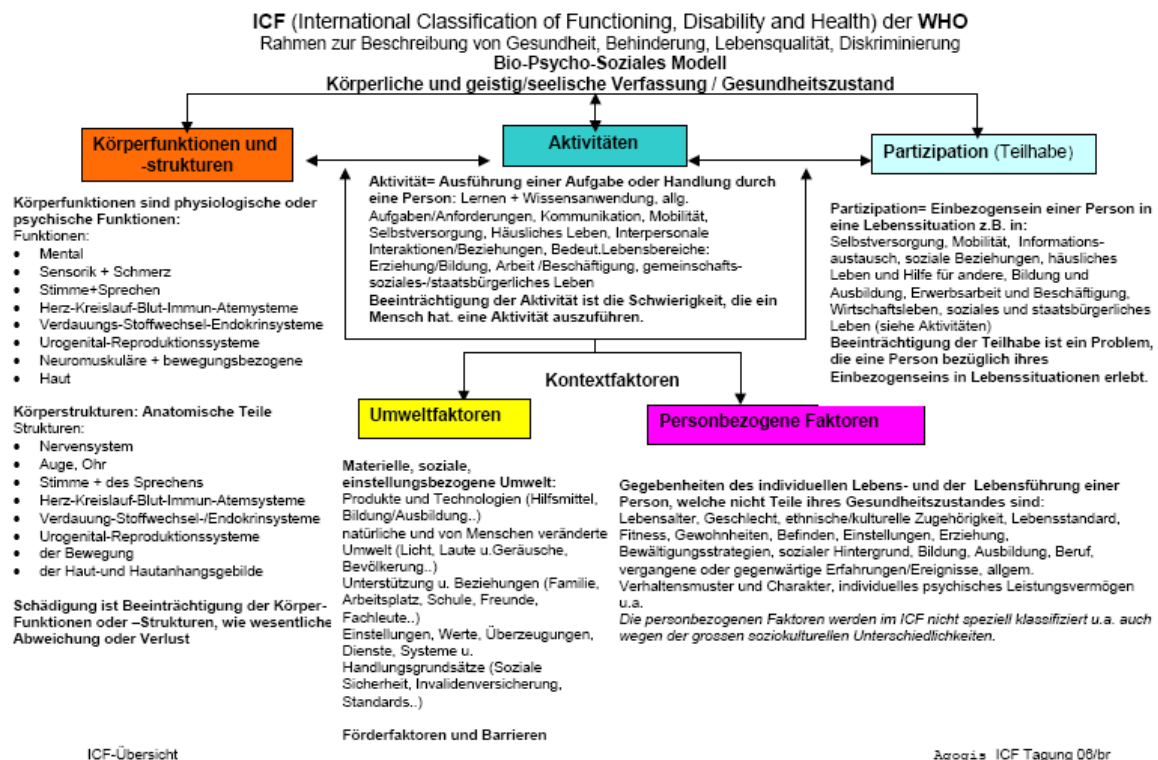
**ICF** (International Classification of Functioning, Disability and Health) der **WHO**
Rahmen zur Beschreibung von Gesundheit, Behinderung, Lebensqualität, Diskriminierung
**Bio-Psycho-Soziales Modell**
**Körperliche und geistig/seelische Verfassung / Gesundheitszustand**

Körperfunktionen und -strukturen

Aktivitäten

Partizipation (Teilhabe)

**Körperfunktionen sind physiologische oder psychische Funktionen:**
Funktionen:
- Mental
- Sensorik + Schmerz
- Stimme+Sprechen
- Herz-Kreislauf-Blut-Immun-Atemsysteme
- Verdauungs-Stoffwechsel-Endokrinsysteme
- Urogenital-Reproduktionssysteme
- Neuromuskuläre + bewegungsbezogene
- Haut

**Körperstrukturen: Anatomische Teile**
Strukturen:
- Nervensystem
- Auge, Ohr
- Stimme + des Sprechens
- Herz-Kreislauf-Blut-Immun-Atemsysteme
- Verdauung-Stoffwechsel-/Endokrinsysteme
- Urogenital-Reproduktionssysteme
- der Bewegung
- der Haut-und Hautanhangsgebilde

**Schädigung ist Beeinträchtigung der Körper-Funktionen oder –Strukturen, wie wesentliche Abweichung oder Verlust**

**Aktivität= Ausführung einer Aufgabe oder Handlung durch eine Person:** Lernen + Wissensanwendung, allg. Aufgaben/Anforderungen, Kommunikation, Mobilität, Selbstversorgung, Häusliches Leben, Interpersonale Interaktionen/Beziehungen, Bedeut.Lebensbereiche: Erziehung/Bildung, Arbeit /Beschäftigung, gemeinschafts-soziales-/staatsbürgerliches Leben
**Beeinträchtigung der Aktivität ist die Schwierigkeit, die ein Mensch hat. eine Aktivität auszuführen.**

**Partizipation= Einbezogensein einer Person in eine Lebenssituation z.B. in:**
Selbstversorgung, Mobilität, Informations-austausch, soziale Beziehungen, häusliches Leben und Hilfe für andere, Bildung und Ausbildung, Erwerbsarbeit und Beschäftigung, Wirtschaftsleben, soziales und staatsbürgerliches Leben (siehe Aktivitäten)
**Beeinträchtigung der Teilhabe ist ein Problem, die eine Person bezüglich ihres Einbezogenseins in Lebenssituationen erlebt.**

**Kontextfaktoren**

Umweltfaktoren

Personbezogene Faktoren

**Materielle, soziale, einstellungsbezogene Umwelt:**
Produkte und Technologien (Hilfsmittel, Bildung/Ausbildung..)
natürliche und von Menschen veränderte Umwelt (Licht, Laute u.Geräusche, Bevölkerung..)
Unterstützung u. Beziehungen (Familie, Arbeitsplatz, Schule, Freunde, Fachleute..)
Einstellungen, Werte, Überzeugungen, Dienste, Systeme u. Handlungsgrundsätze (Soziale Sicherheit, Invalidenversicherung, Standards..)

**Förderfaktoren und Barrieren**

**Gegebenheiten des individuellen Lebens- und der Lebensführung einer Person, welche nicht Teile ihres Gesundheitszustandes sind:**
Lebensalter, Geschlecht, ethnische/kulturelle Zugehörigkeit, Lebensstandard, Fitness, Gewohnheiten, Befinden, Einstellungen, Erziehung, Bewältigungsstrategien, sozialer Hintergrund, Bildung, Ausbildung, Beruf, vergangene oder gegenwärtige Erfahrungen/Ereignisse, allgem. Verhaltensmuster und Charakter, individuelles psychisches Leistungsvermögen u.a.
*Die personbezogenen Faktoren werden im ICF nicht speziell klassifiziert u.a. auch wegen der grossen soziokulturellen Unterschiedlichkeiten.*

ICF-Übersicht

Agogis ICF Tagung 06/br